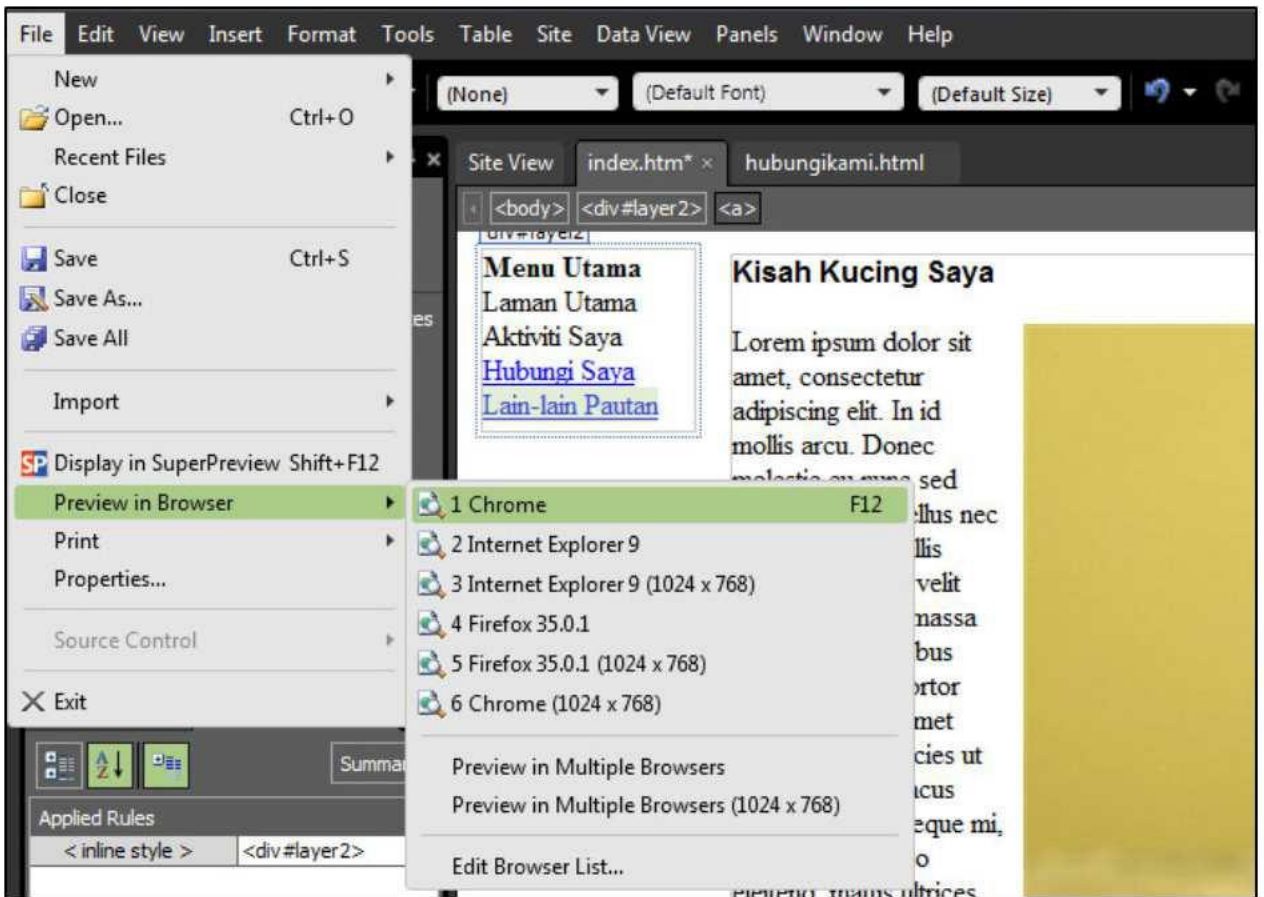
File Edit View Insert Format Tools Table Site Data View Panels Window Help

New
Open... Ctrl+O
Recent Files
Close
Save Ctrl+S
Save As...
Save All
Import
Display in SuperPreview Shift+F12
Preview in Browser
Print
Properties...
Source Control
Exit

(None) (Default Font) (Default Size)

Site View index.htm* × hubungikami.html

<body> <div#layer2> <a>

div#layer2

Menu Utama
Laman Utama
Aktiviti Saya
Hubungi Saya
Lain-lain Pautan

Kisah Kucing Saya

Lorem ipsum dolor sit amet, consectetur adipiscing elit. In id mollis arcu. Donec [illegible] sed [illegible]llus nec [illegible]llis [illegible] velit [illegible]massa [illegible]bus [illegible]rtor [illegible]met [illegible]cies ut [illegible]cus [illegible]eque mi, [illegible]o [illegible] ultrices

1 Chrome F12
2 Internet Explorer 9
3 Internet Explorer 9 (1024 x 768)
4 Firefox 35.0.1
5 Firefox 35.0.1 (1024 x 768)
6 Chrome (1024 x 768)
Preview in Multiple Browsers
Preview in Multiple Browsers (1024 x 768)
Edit Browser List...

es

Summa

Applied Rules
< inline style > <div#layer2>